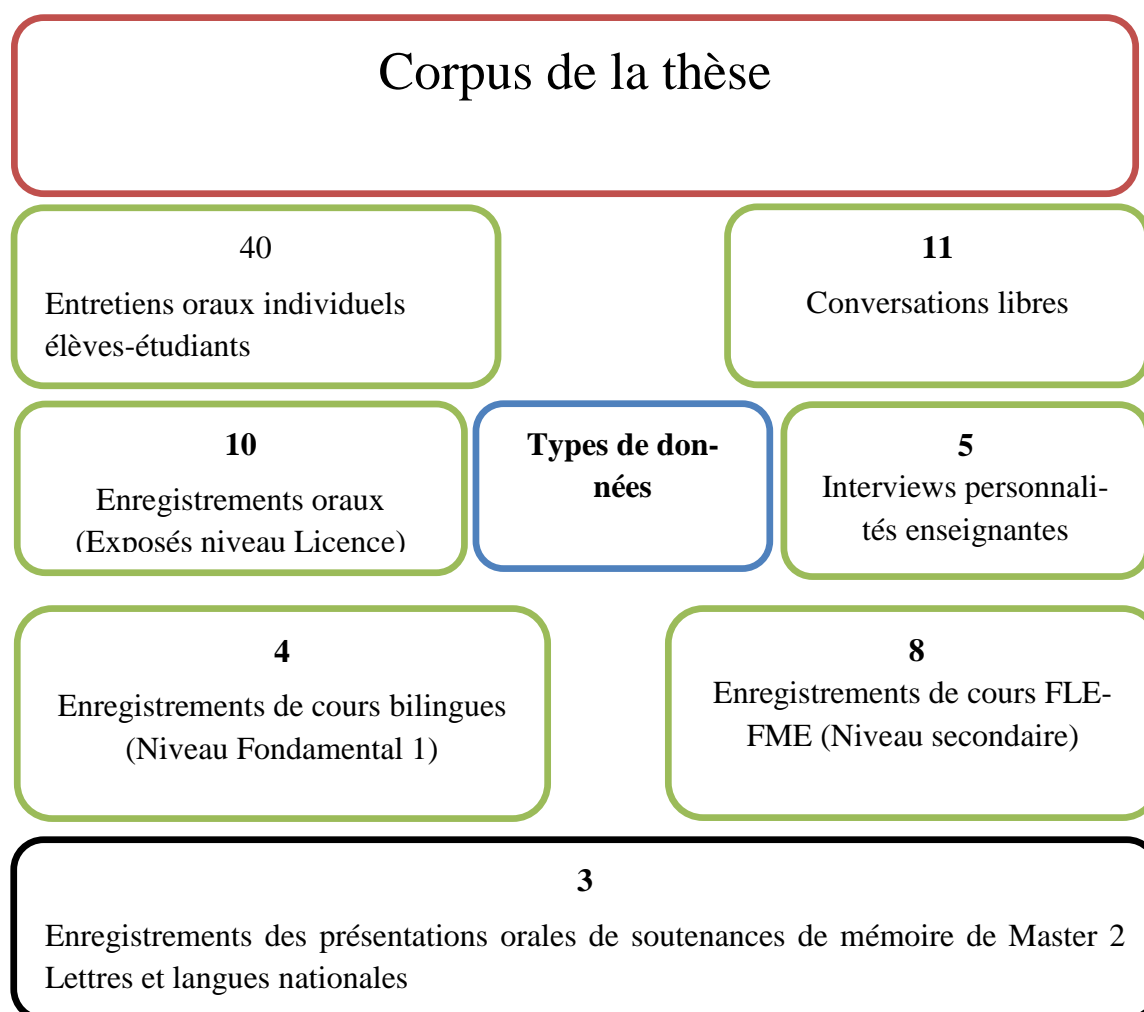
Corpus de la thèse

40
Entretiens oraux individuels élèves-étudiants

11
Conversations libres

10
Enregistrements oraux (Exposés niveau Licence)

**Types de données**

5
Interviews personnalités enseignantes

4
Enregistrements de cours bilingues (Niveau Fondamental 1)

8
Enregistrements de cours FLE-FME (Niveau secondaire)

3
Enregistrements des présentations orales de soutenances de mémoire de Master 2 Lettres et langues nationales